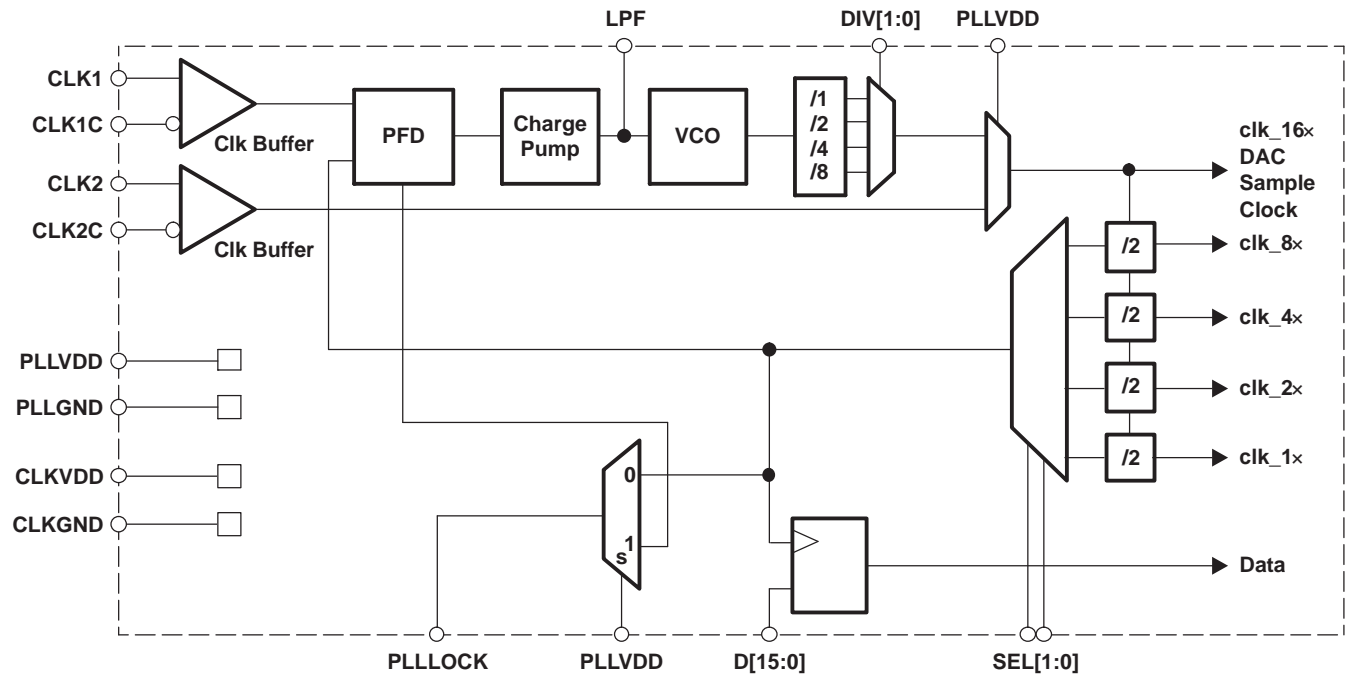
LPF
DIV[1:0]
PLLVDD
CLK1
CLK1C
Clk Buffer
PFD
Charge Pump
VCO
/1
/2
/4
/8
clk_16×
DAC
Sample
Clock
CLK2
CLK2C
Clk Buffer
/2
clk_8×
/2
clk_4×
PLLVDD
PLLGND
/2
clk_2×
CLKVDD
/2
clk_1×
0
CLKGND
1
s
Data
PLLLOCK
PLLVDD
D[15:0]
SEL[1:0]